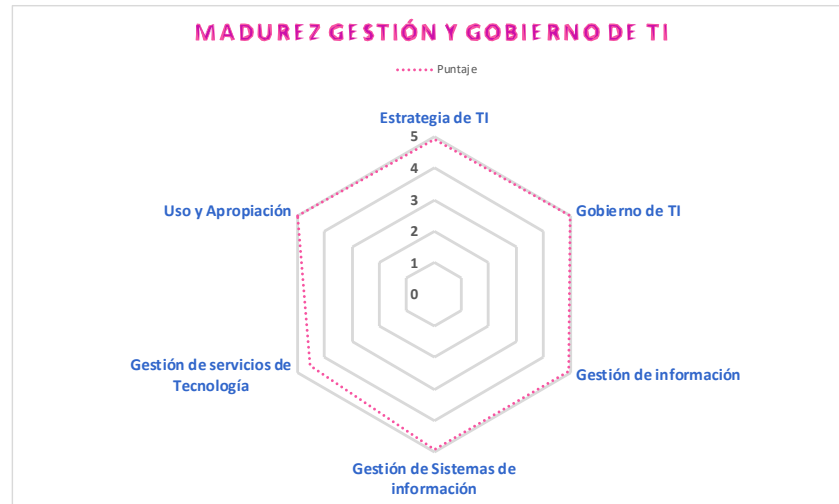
MADUREZ GESTIÓN Y GOBIERNO DE TI

Puntaje

Estrategia de TI

5
4
3
2
1
0

Gobierno de TI

Gestión de información

Gestión de Sistemas de información

Gestión de servicios de Tecnología

Uso y Apropiación